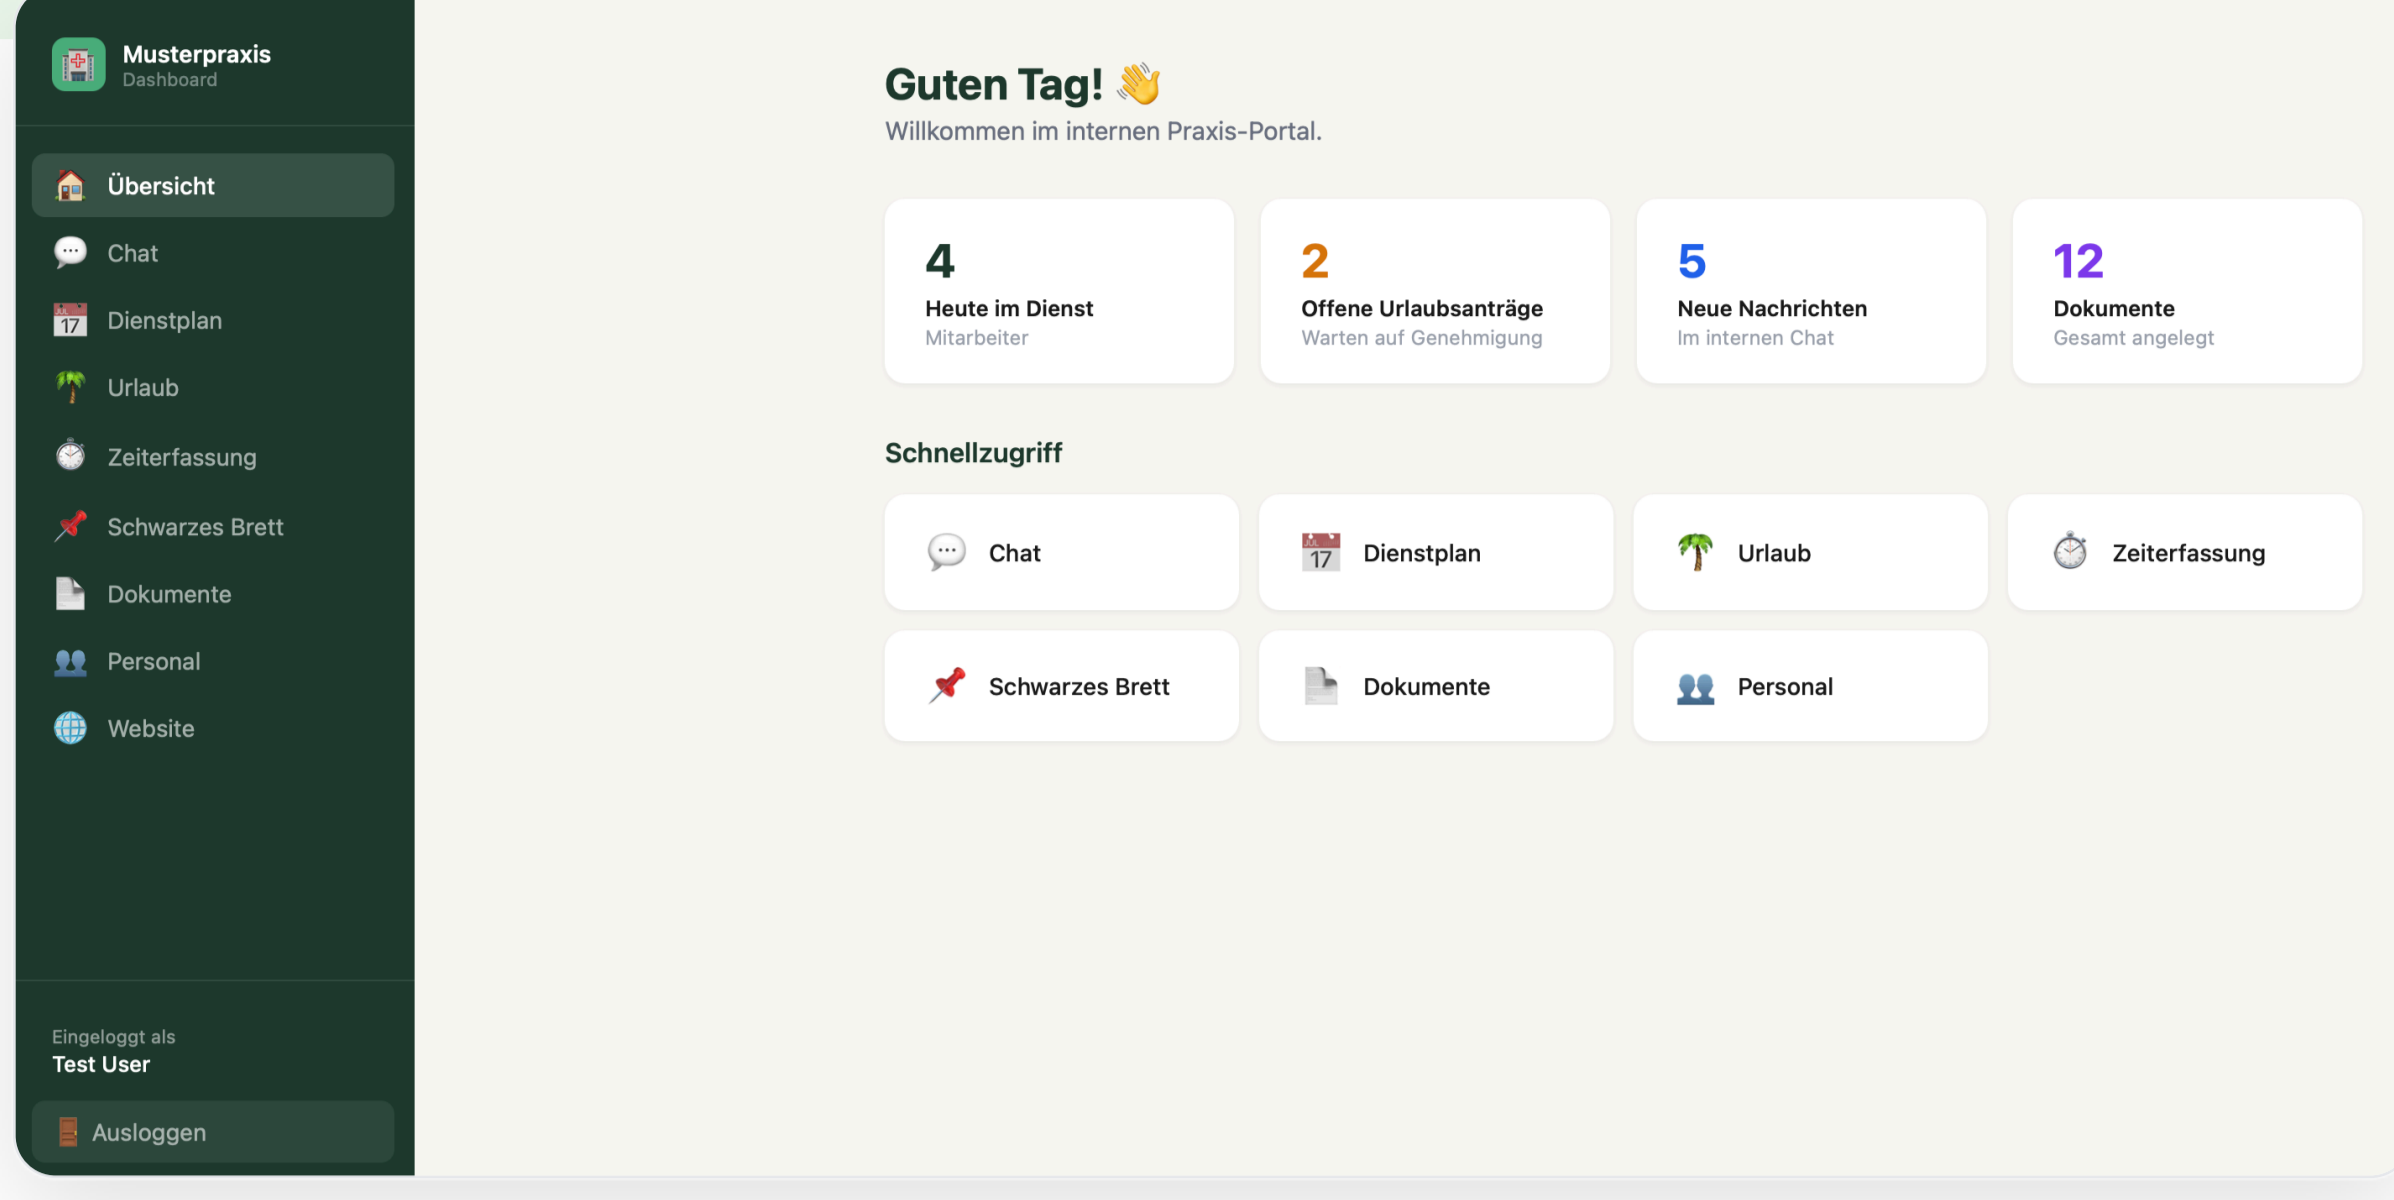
Musterpraxis
Dashboard

Übersicht
Chat
17 Dienstplan
Urlaub
Zeiterfassung
Schwarzes Brett
Dokumente
Personal
Website

Eingeloggt als
Test User

Ausloggen

Guten Tag! 👋
Willkommen im internen Praxis-Portal.

4
Heute im Dienst
Mitarbeiter

2
Offene Urlaubsanträge
Warten auf Genehmigung

5
Neue Nachrichten
Im internen Chat

12
Dokumente
Gesamt angelegt

Schnellzugriff

Chat

17 Dienstplan

Urlaub

Zeiterfassung

Schwarzes Brett

Dokumente

Personal